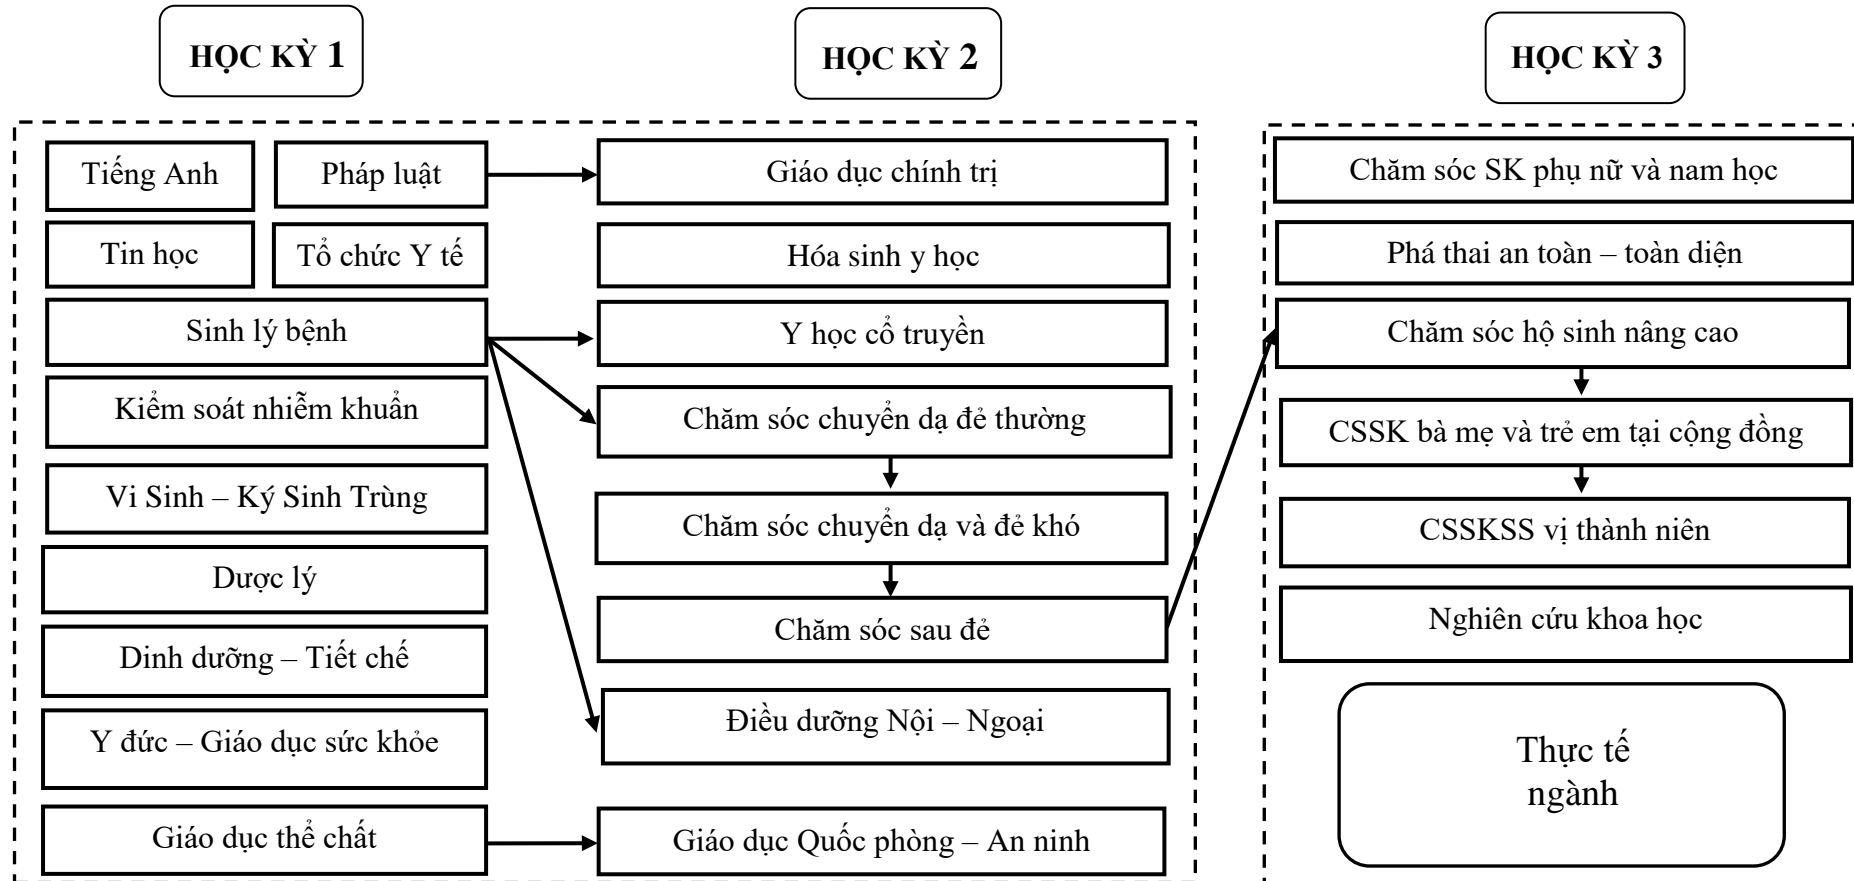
HỌC KỲ 1

HỌC KỲ 2

HỌC KỲ 3

Tiếng Anh

Pháp luật

Tin học

Tổ chức Y tế

Sinh lý bệnh

Kiểm soát nhiễm khuẩn

Vi Sinh – Ký Sinh Trùng

Dược lý

Dinh dưỡng – Tiết chế

Y đức – Giáo dục sức khỏe

Giáo dục thể chất

Giáo dục chính trị

Hóa sinh y học

Y học cổ truyền

Chăm sóc chuyển dạ đẻ thường

Chăm sóc chuyển dạ và đẻ khó

Chăm sóc sau đẻ

Điều dưỡng Nội – Ngoại

Giáo dục Quốc phòng – An ninh

Chăm sóc SK phụ nữ và nam học

Phá thai an toàn – toàn diện

Chăm sóc hộ sinh nâng cao

CSSK bà mẹ và trẻ em tại cộng đồng

CSSKSS vị thành niên

Nghiên cứu khoa học

Thực tế ngành